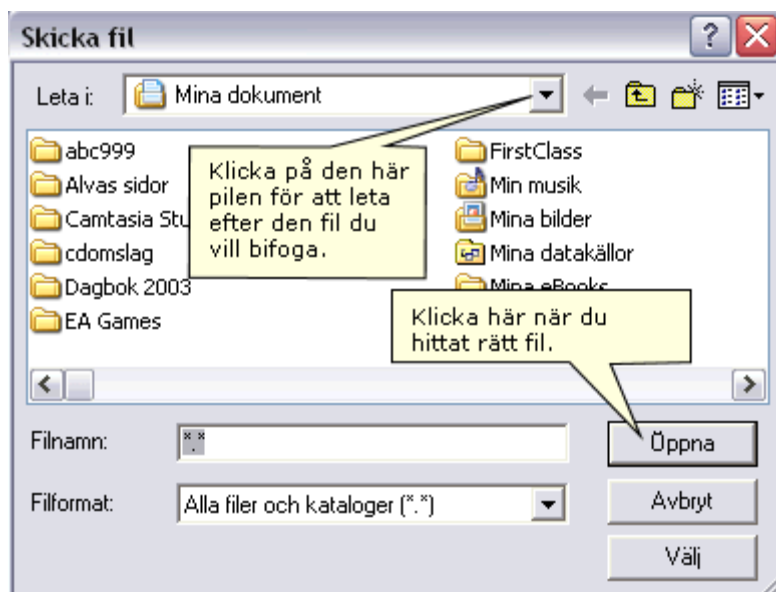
Skicka fil

?

Leta i: Mina dokument

abc999
Alvas sidor
Camtasia Stu
cdomslag
Dagbok 2003
EA Games

Klicka på den här pilen för att leta efter den fil du vill bifoga.

FirstClass
Min musik
Mina bilder
Mina datakällor
Mina eBooks

Klicka här när du hittat rätt fil.

Filnamn: *.*

Filformat: Alla filer och kataloger (*.*)

Öppna

Avbryt

Välj